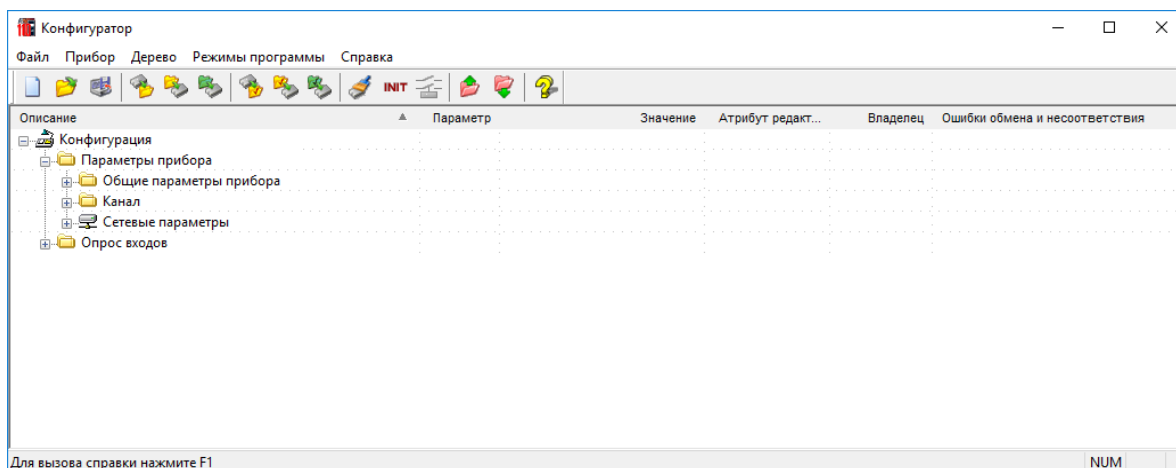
Конфигуратор

Файл Прибор Дерево Режимы программы Справка

INIT

| Описание | Параметр | Значение | Атрибут редакт... | Владелец | Ошибки обмена и несоответствия |
|---|---|---|---|---|---|

Конфигурация
Параметры прибора
Общие параметры прибора
Канал
Сетевые параметры
Опрос входов

Для вызова справки нажмите F1
NUM